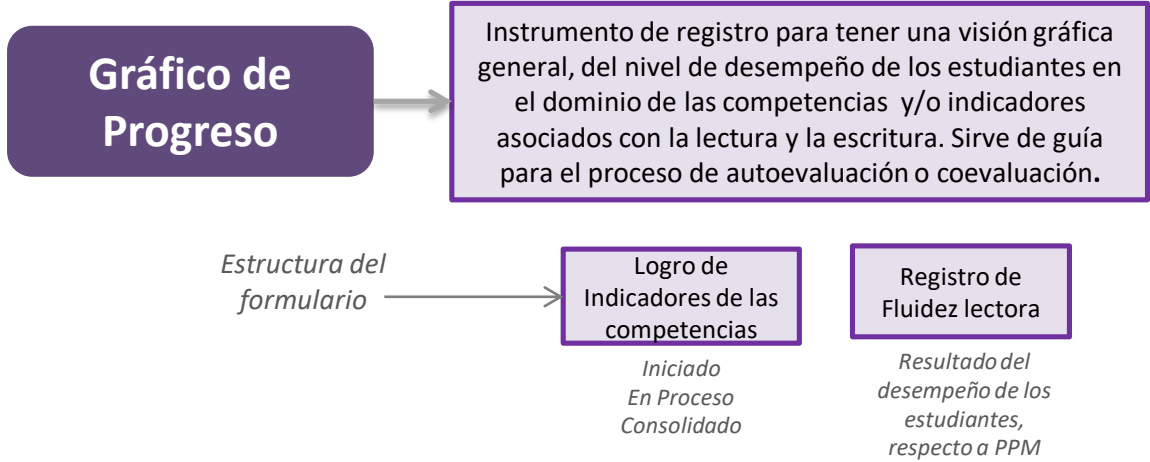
Gráfico de Progreso

Instrumento de registro para tener una visión gráfica general, del nivel de desempeño de los estudiantes en el dominio de las competencias y/o indicadores asociados con la lectura y la escritura. Sirve de guía para el proceso de autoevaluación o coevaluación.

Estructura del formulario

Logro de Indicadores de las competencias

Iniciado
En Proceso
Consolidado

Registro de Fluidez lectora

Resultado del desempeño de los estudiantes, respecto a PPM